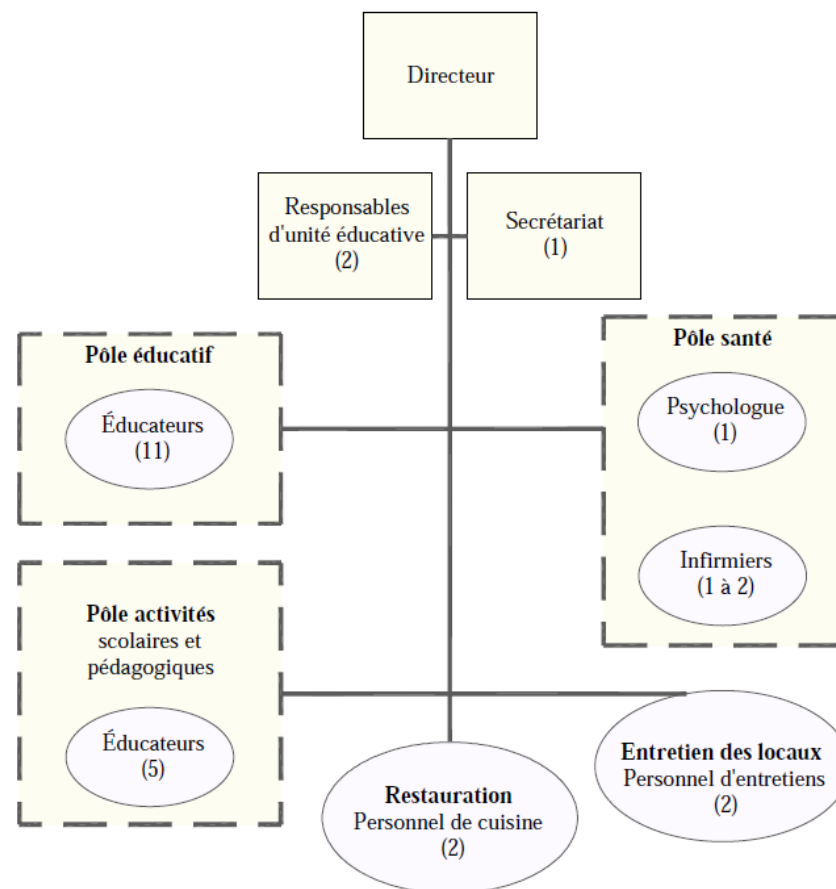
Directeur

Responsables d'unité éducative (2)

Secrétariat (1)

Pôle éducatif

Éducateurs (11)

Pôle santé

Psychologue (1)

Infirmiers (1 à 2)

Pôle activités scolaires et pédagogiques

Éducateurs (5)

Restauration
Personnel de cuisine
(2)

Entretien des locaux
Personnel d'entretiens
(2)